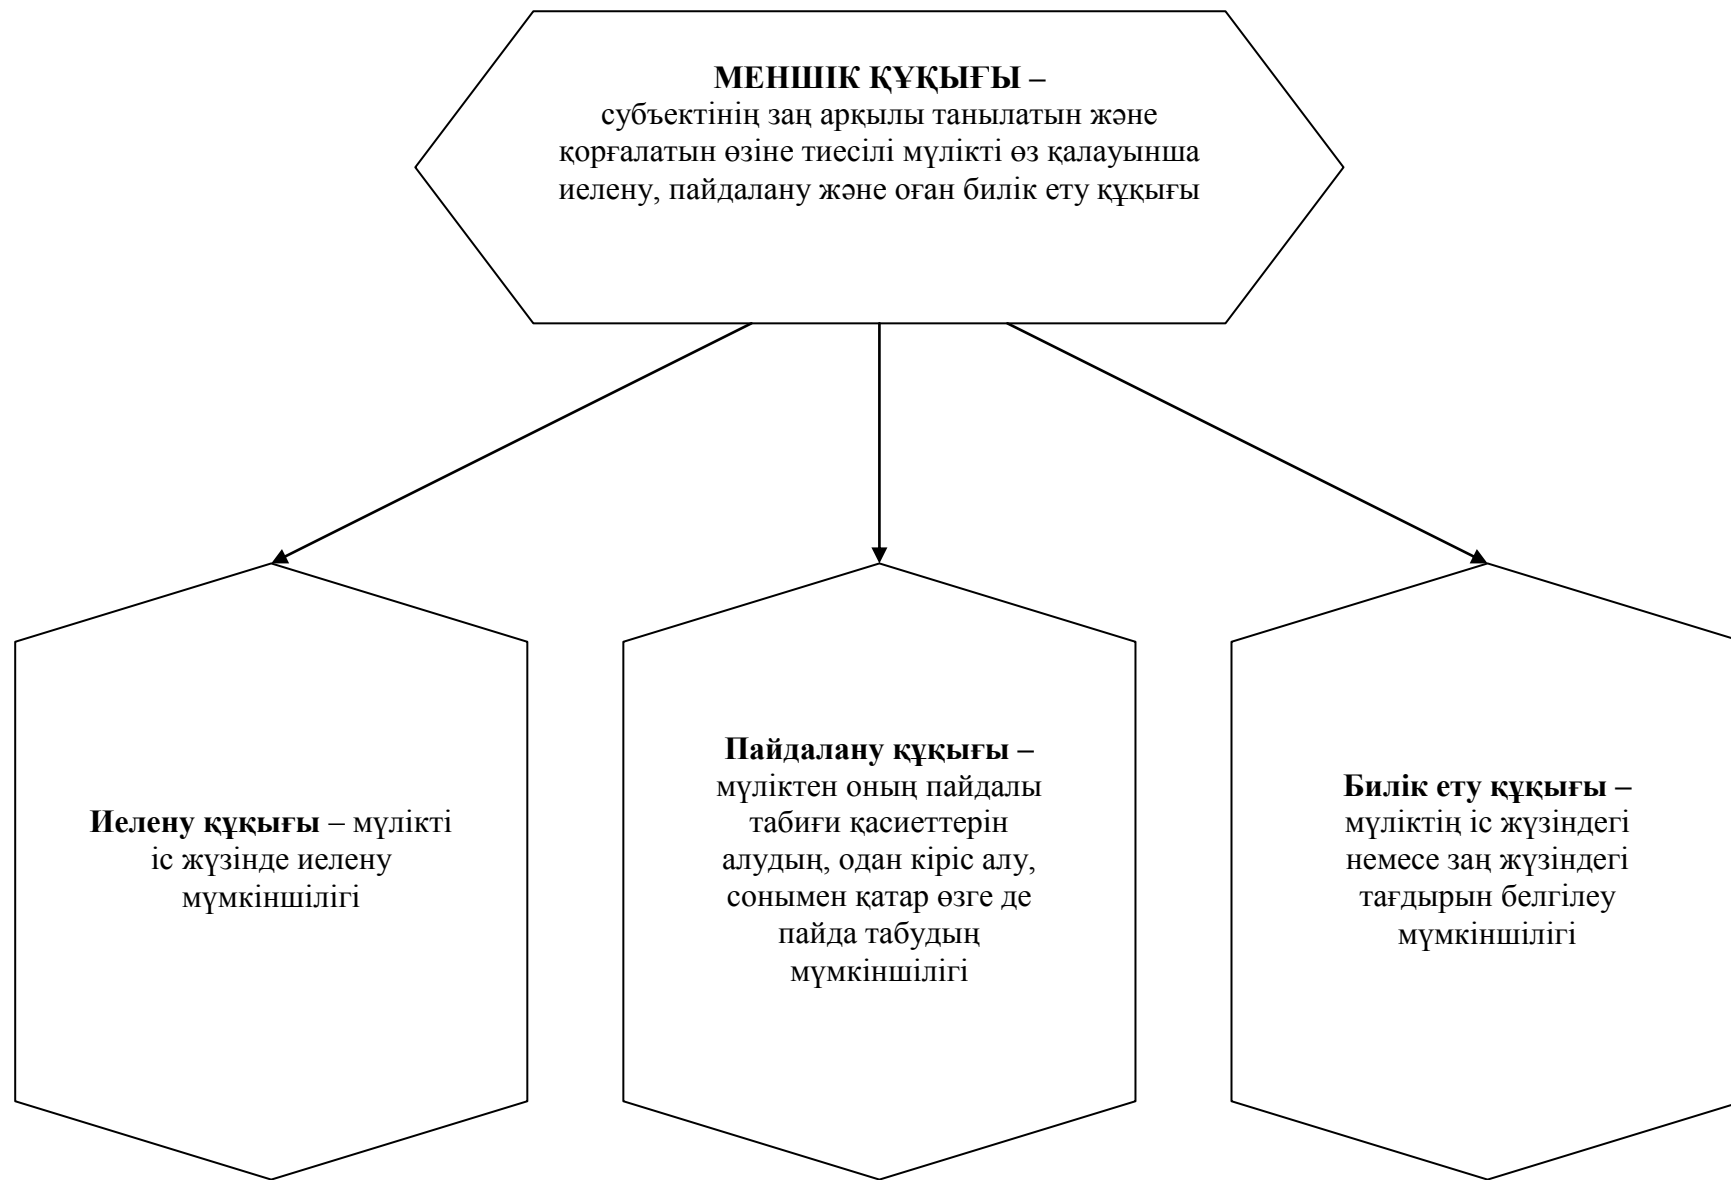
МЕНШІК ҚҰҚЫҒЫ –
субъектінің заң арқылы танылатын және қорғалатын өзіне тиесілі мүлікті өз қалауынша иелену, пайдалану және оған билік ету құқығы

Иелену құқығы – мүлікті іс жүзінде иелену мүмкіншілігі

Пайдалану құқығы – мүліктен оның пайдалы табиғи қасиеттерін алудың, одан кіріс алу, сонымен қатар өзге де пайда табудың мүмкіншілігі

Билік ету құқығы – мүліктің іс жүзіндегі немесе заң жүзіндегі тағдырын белгілеу мүмкіншілігі